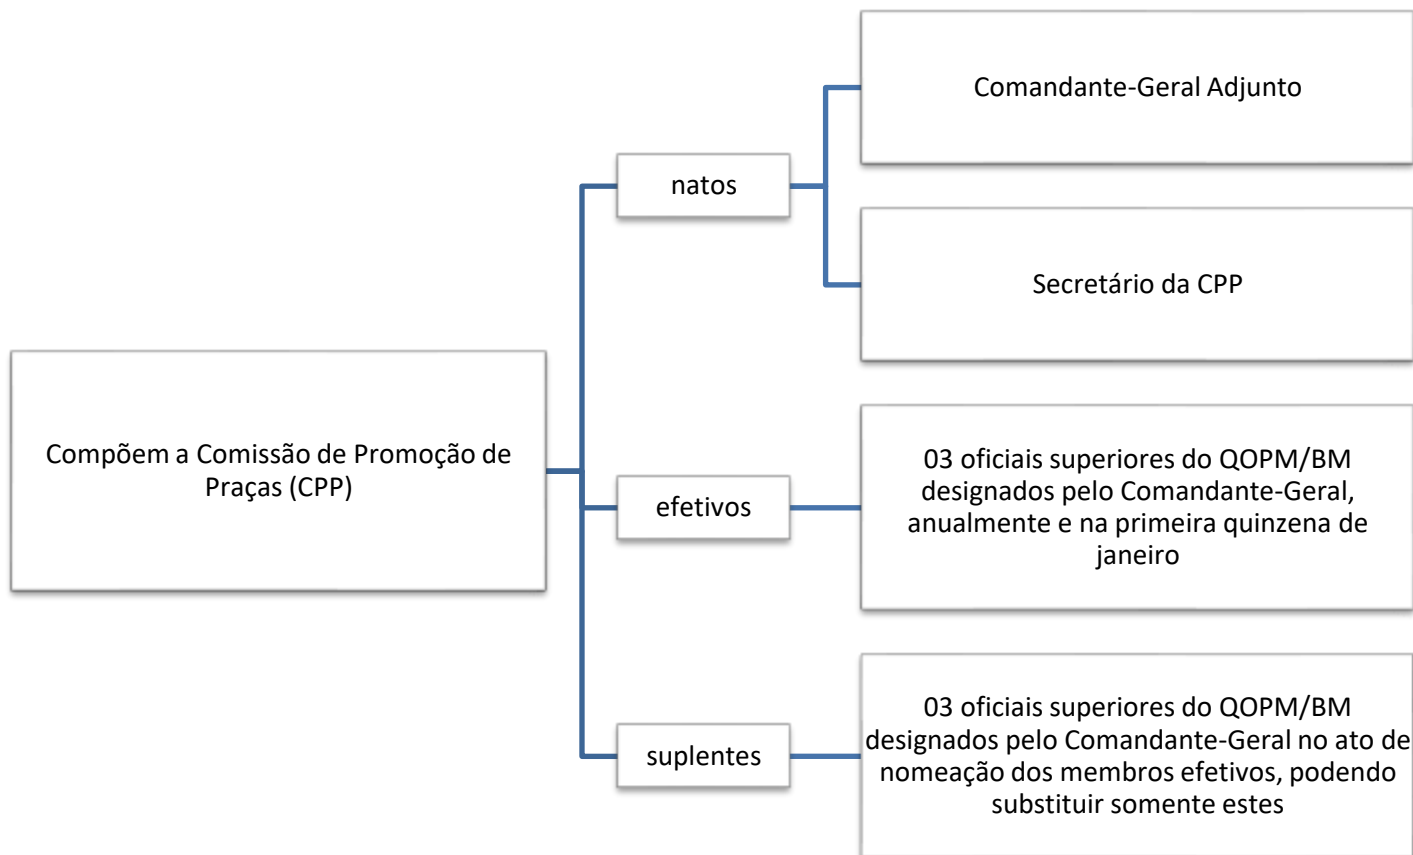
Compõem a Comissão de Promoção de Praças (CPP)

natos

Comandante-Geral Adjunto

Secretário da CPP

efetivos

03 oficiais superiores do QOPM/BM designados pelo Comandante-Geral, anualmente e na primeira quinzena de janeiro

suplentes

03 oficiais superiores do QOPM/BM designados pelo Comandante-Geral no ato de nomeação dos membros efetivos, podendo substituir somente estes